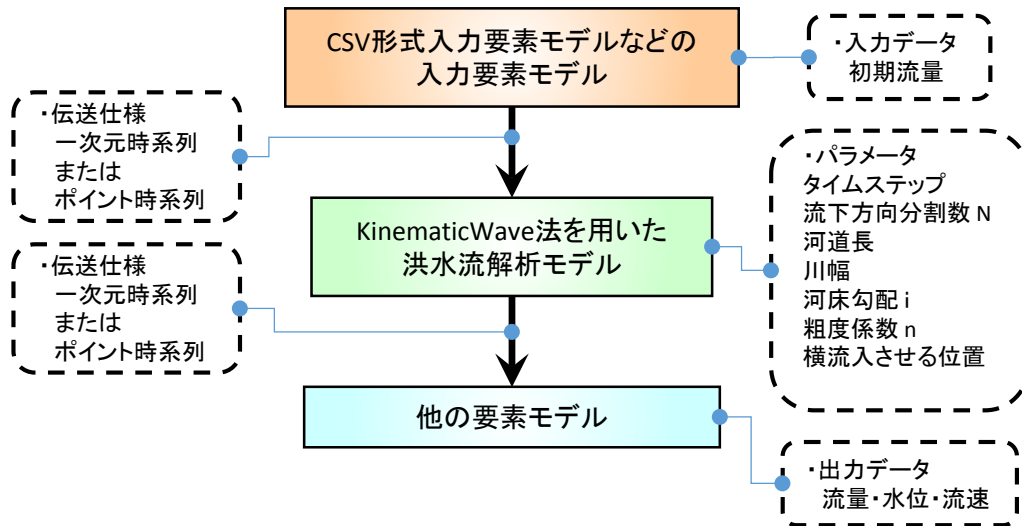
CSV形式入力要素モデルなどの入力要素モデル

・入力データ
初期流量

・伝送仕様
一次元時系列
または
ポイント時系列

・パラメータ
タイムステップ
流下方向分割数 N
河道長
川幅
河床勾配 i
粗度係数 n
横流入させる位置

KinematicWave法を用いた洪水流解析モデル

・伝送仕様
一次元時系列
または
ポイント時系列

他の要素モデル

・出力データ
流量・水位・流速